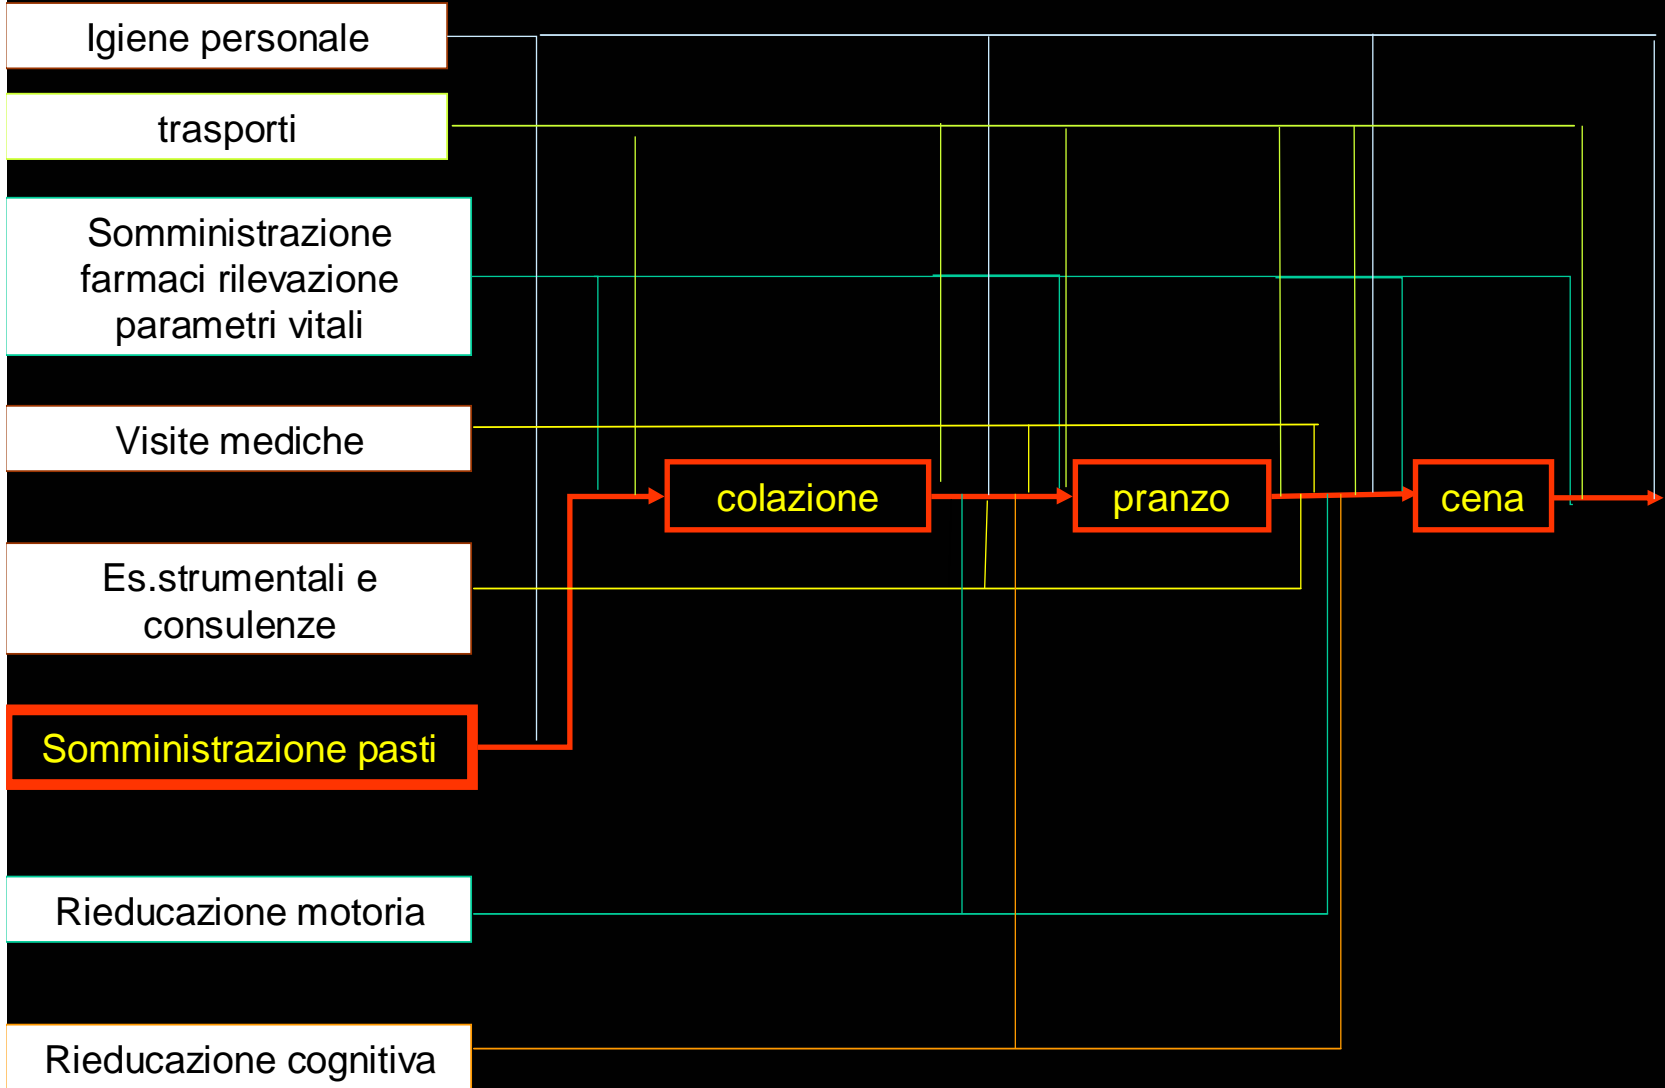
Igiene personale

trasporti

Somministrazione farmaci rilevazione parametri vitali

Visite mediche

colazione

pranzo

cena

Es.strumentali e consulenze

Somministrazione pasti

Rieducazione motoria

Rieducazione cognitiva